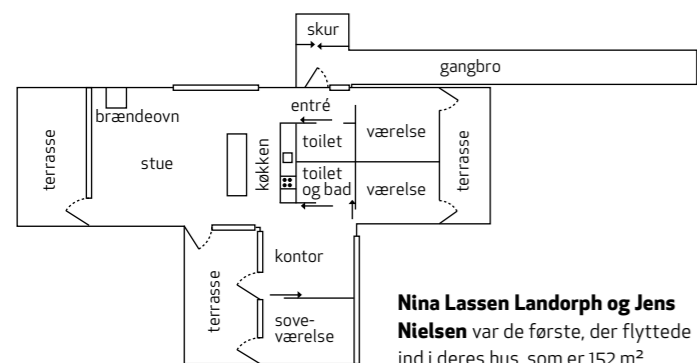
skur

gangbro

brændeovn

entré

terrasse

stue

køkken

toilet

værelse

terrasse

toilet og bad

værelse

kontor

terrasse

soveværelse

**Nina Lassen Landorph og Jens Nielsen** var de første, der flyttede ind i deres hus, som er 152 m²